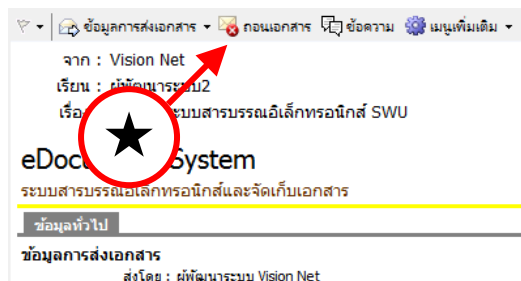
ข้อมูลการส่งเอกสาร ▾ ถอนเอกสาร ข้อความ เมนูเพิ่มเติม ▾

จาก : Vision Net
เรียน : ผู้พัฒนาระบบ2
เรื่อ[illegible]ระบบสารบรรณอิเล็กทรอนิกส์ SWU

eDoc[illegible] System
ระบบสารบรรณอิเล็กทรอนิกส์และจัดเก็บเอกสาร

ข้อมูลทั่วไป

ข้อมูลการส่งเอกสาร
ส่งโดย : ผู้พัฒนาระบบ Vision Net